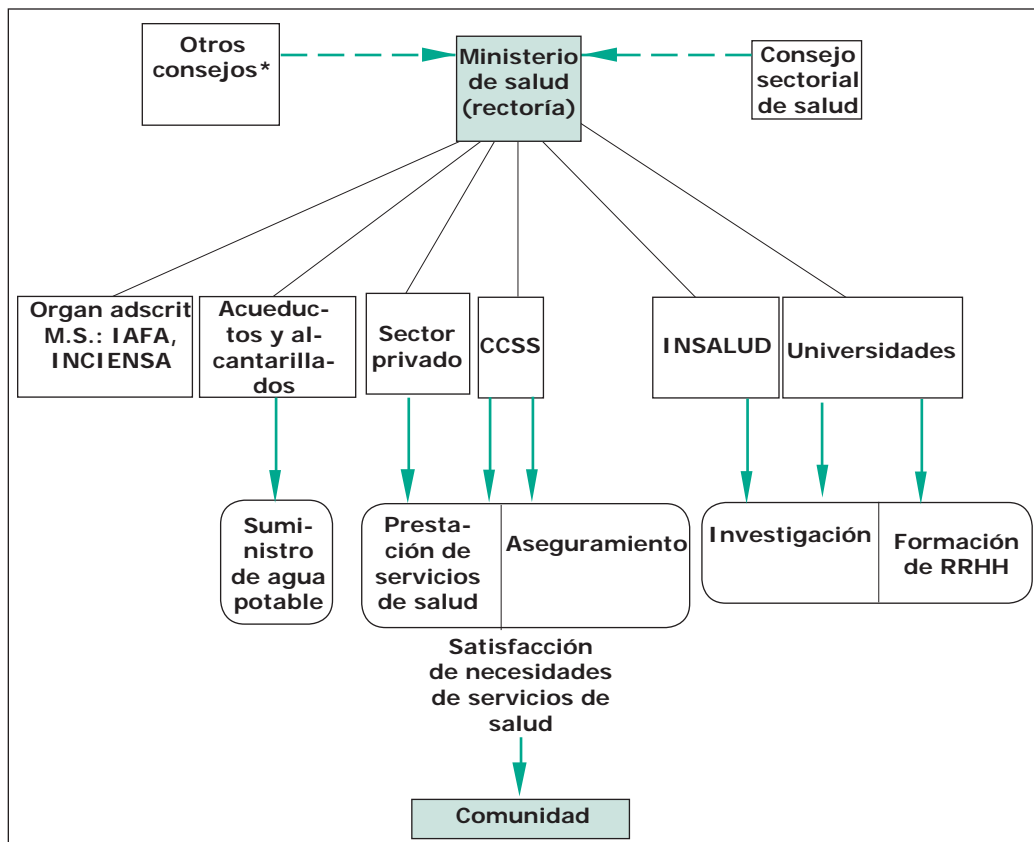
Otros consejos*

Ministerio de salud (rectoría)

Consejo sectorial de salud

Organ adscrit M.S.: IAFA, INCIENSA

Acueductos y alcantarillados

Sector privado

CCSS

INSALUD

Universidades

Suministro de agua potable

Prestación de servicios de salud

Aseguramiento

Investigación

Formación de RRHH

Satisfacción de necesidades de servicios de salud

Comunidad